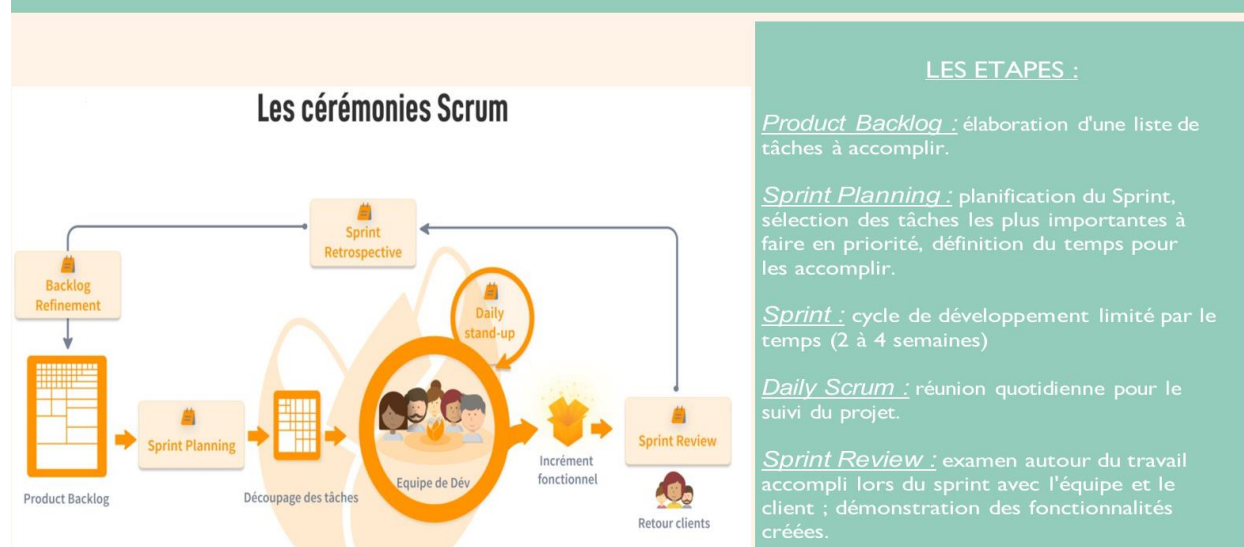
Les cérémonies Scrum

Sprint Retrospective

Backlog Refinement

Daily stand-up

Product Backlog

Sprint Planning

Découpage des tâches

Equipe de Dév

Incrément fonctionnel

Sprint Review

Retour clients

LES ETAPES :

Product Backlog : élaboration d'une liste de tâches à accomplir.

Sprint Planning : planification du Sprint, sélection des tâches les plus importantes à faire en priorité, définition du temps pour les accomplir.

Sprint : cycle de développement limité par le temps (2 à 4 semaines)

Daily Scrum : réunion quotidienne pour le suivi du projet.

Sprint Review : examen autour du travail accompli lors du sprint avec l'équipe et le client ; démonstration des fonctionnalités créées.